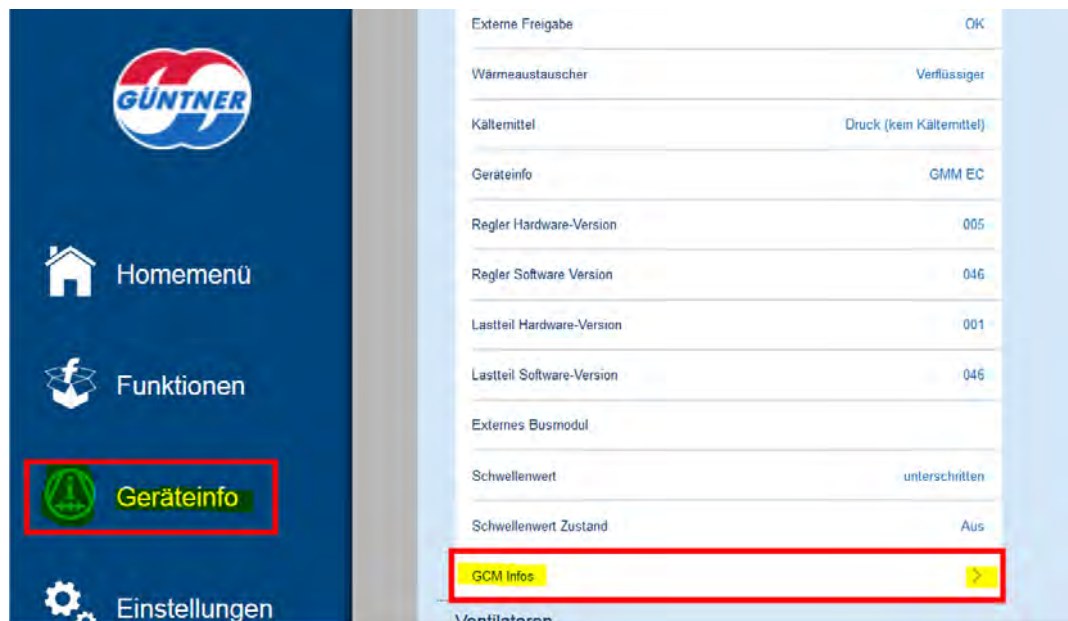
GÜNTNER

Homemenü

Funktionen

Geräteinfo

Einstellungen

Externe Freigabe OK

Wärmeaustauscher Verflüssiger

Kältemittel Druck (kein Kältemittel)

Geräteinfo GMM EC

Regler Hardware-Version 005

Regler Software Version 046

Lastteil Hardware-Version 001

Lastteil Software-Version 046

Externes Busmodul

Schwellenwert unterschritten

Schwellenwert Zustand Aus

GCM Infos >

Ventilatoren